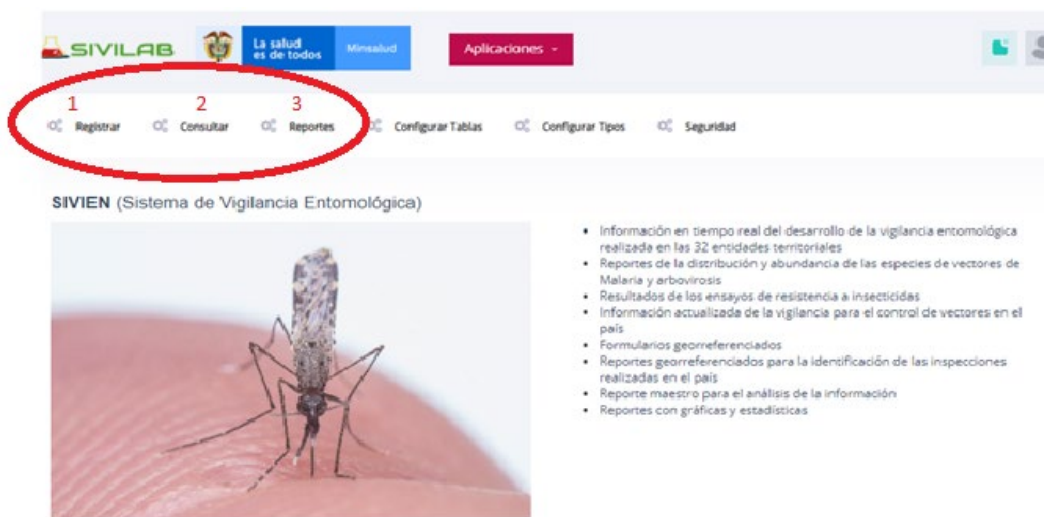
SIVILAB La salud es de todos Minsalud Aplicaciones

1 Registrar 2 Consultar 3 Reportes Configurar Tablas Configurar Tipos Seguridad

SIVIEN (Sistema de Vigilancia Entomológica)

- Información en tiempo real del desarrollo de la vigilancia entomológica realizada en las 32 entidades territoriales
- Reportes de la distribución y abundancia de las especies de vectores de Malaria y arbovirosis
- Resultados de los ensayos de resistencia a insecticidas
- Información actualizada de la vigilancia para el control de vectores en el país
- Formularios georreferenciados
- Reportes georreferenciados para la identificación de las inspecciones realizadas en el país
- Reporte maestro para el análisis de la información
- Reportes con gráficas y estadísticas